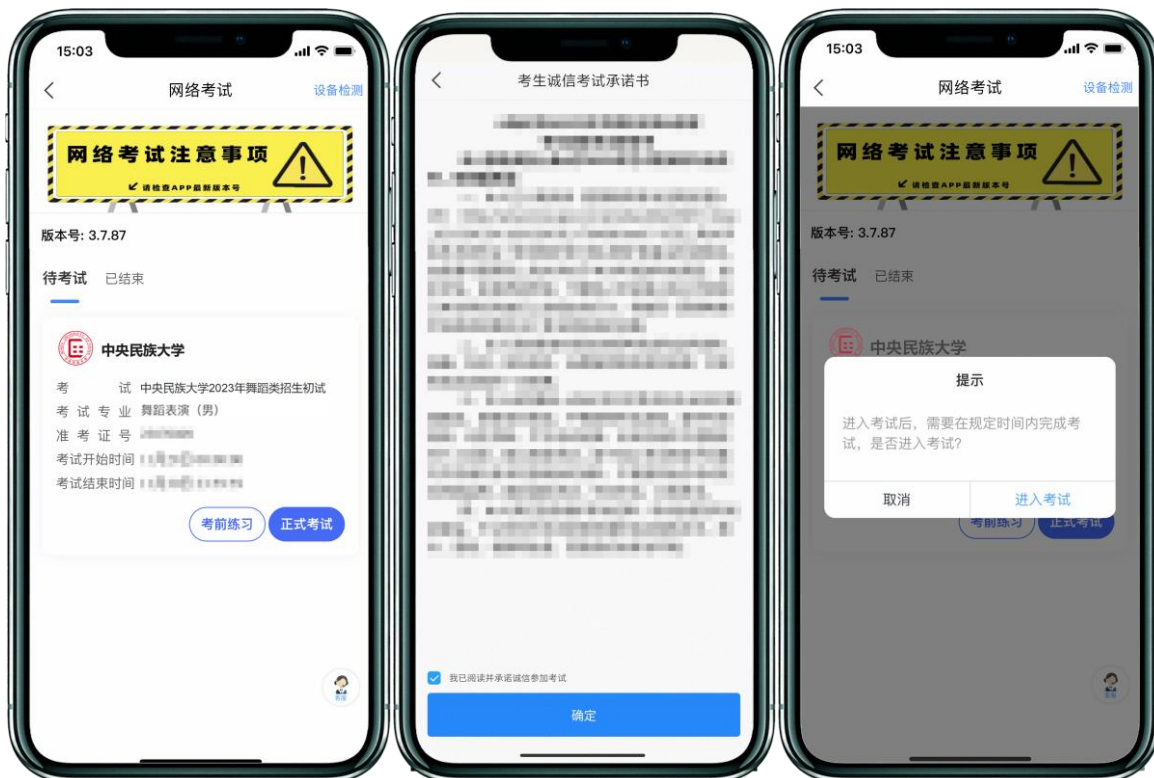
15:03

网络考试 设备检测

网络考试注意事项

请检查APP最新版本号

版本号: 3.7.87

待考试 已结束

中央民族大学

考试 中央民族大学2023年舞蹈类招生初试

考试专业 舞蹈表演（男）

准考证号 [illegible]

考试开始时间 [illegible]

考试结束时间 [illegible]

考前练习 正式考试

考生诚信考试承诺书

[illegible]

我已阅读并承诺诚信参加考试

确定

15:03

网络考试 设备检测

网络考试注意事项

请检查APP最新版本号

版本号: 3.7.87

待考试 已结束

中央民族大学

提示

进入考试后，需要在规定时间内完成考试，是否进入考试?

取消 进入考试

考前练习 正式考试